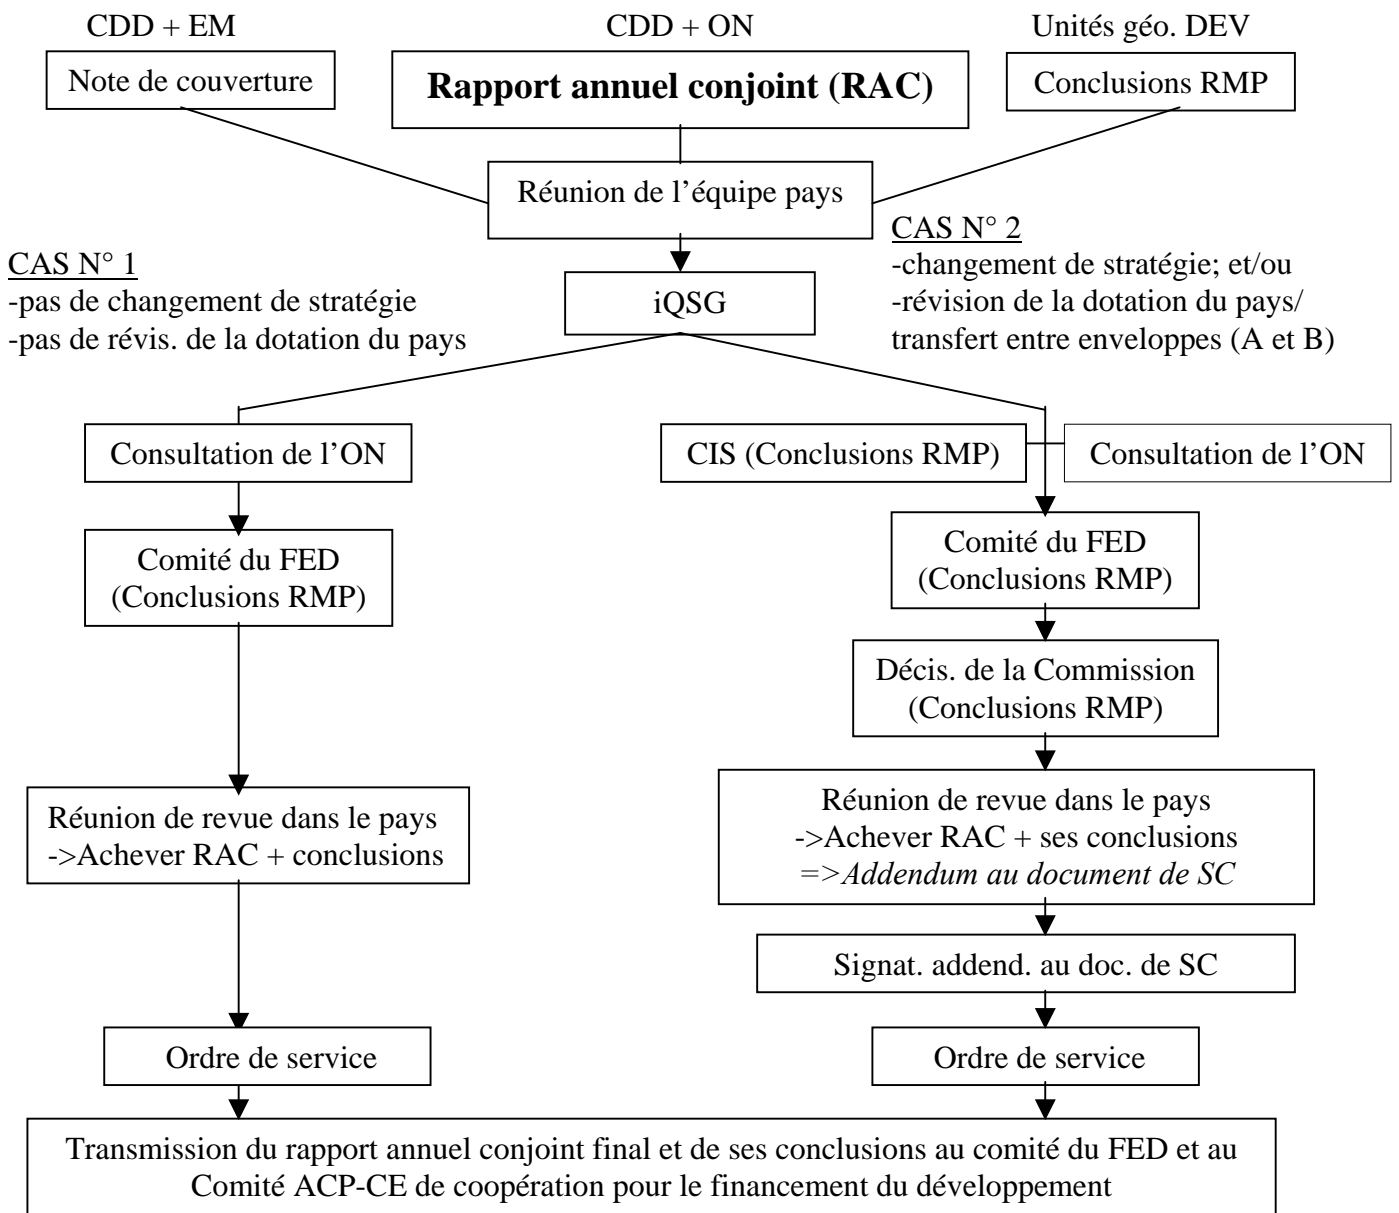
CDD + EM

Note de couverture

CDD + ON

**Rapport annuel conjoint (RAC)**

Unités géo. DEV

Conclusions RMP

Réunion de l'équipe pays

CAS N° 1
-pas de changement de stratégie
-pas de révis. de la dotation du pays

iQSG

CAS N° 2
-changement de stratégie; et/ou
-révision de la dotation du pays/ transfert entre enveloppes (A et B)

Consultation de l'ON

Comité du FED (Conclusions RMP)

Réunion de revue dans le pays ->Achever RAC + conclusions

Ordre de service

CIS (Conclusions RMP)

Consultation de l'ON

Comité du FED (Conclusions RMP)

Décis. de la Commission (Conclusions RMP)

Réunion de revue dans le pays ->Achever RAC + ses conclusions *=>Addendum au document de SC*

Signat. addend. au doc. de SC

Ordre de service

Transmission du rapport annuel conjoint final et de ses conclusions au comité du FED et au Comité ACP-CE de coopération pour le financement du développement